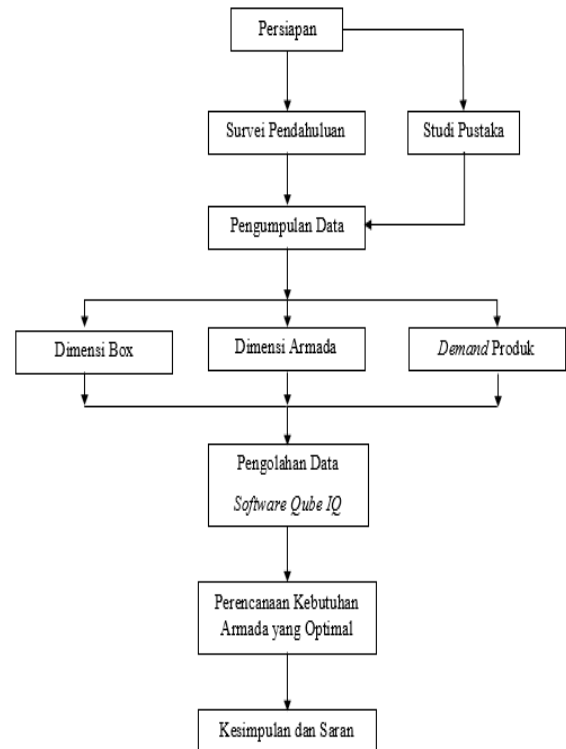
Persiapan

Survei Pendahuluan

Studi Pustaka

Pengumpulan Data

Dimensi Box

Dimensi Armada

Demand Produk

Pengolahan Data

Software Qube IQ

Perencanaan Kebutuhan Armada yang Optimal

Kesimpulan dan Saran